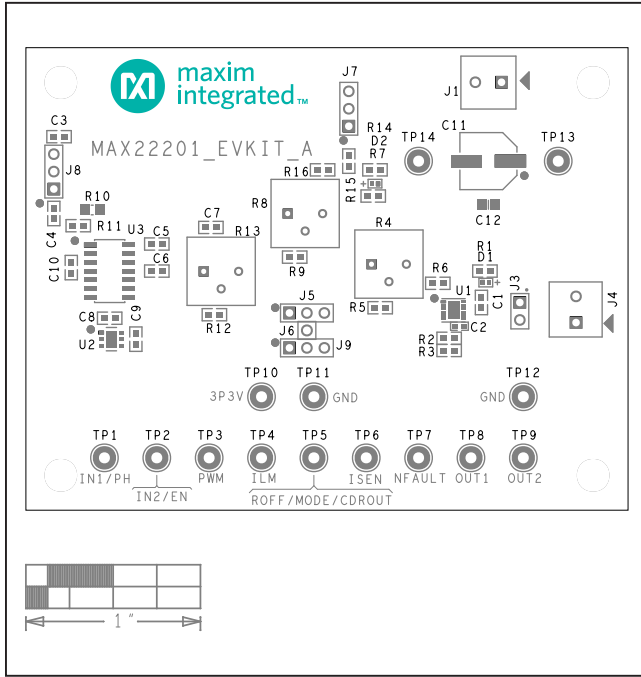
maxim integrated™
MAX22201_EVKIT_A
J7
J1
C3
R14
TP14
C11
TP13
D2
R7
J8
R16
R15
R10
R8
C12
R11
U3
C5
C7
R13
C4
C6
R4
C10
R9
R1
D1
R6
J3
J4
U1
C1
C9
R12
R5
C8
J5
C2
U2
J6
J9
R2
R3
TP10
TP11
TP12
3P3V
GND
GND
TP1
TP2
TP3
TP4
TP5
TP6
TP7
TP8
TP9
IN1/PH
PWM
ILM
ISEN
NFAULT
OUT1
OUT2
IN2/EN
ROFF/MODE/CDROUT
1"